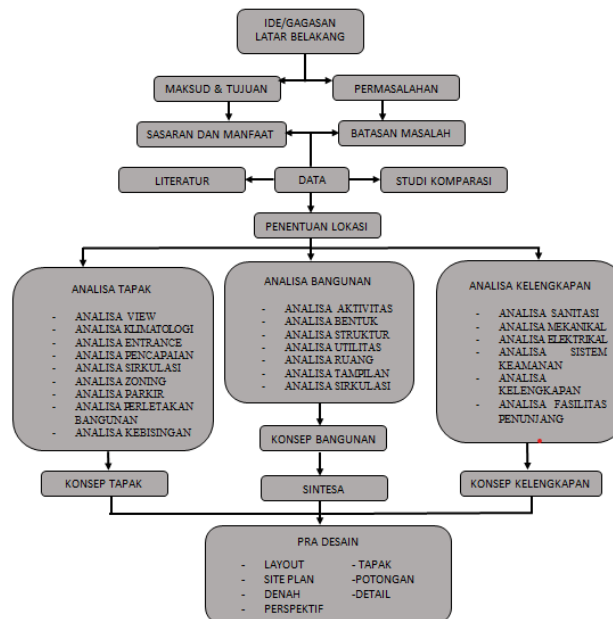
IDE/GAGASAN
LATAR BELAKANG

MAKSUD & TUJUAN

PERMASALAHAN

SASARAN DAN MANFAAT

BATASAN MASALAH

LITERATUR

DATA

STUDI KOMPARASI

PENENTUAN LOKASI

ANALISA TAPAK

- ANALISA VIEW
- ANALISA KLIMATOLOGI
- ANALISA ENTRANCE
- ANALISA PENCAPAIAN
- ANALISA SIRKULASI
- ANALISA ZONING
- ANALISA PARKIR
- ANALISA PERLETAKAN BANGUNAN
- ANALISA KEBISINGAN

ANALISA BANGUNAN

- ANALISA AKTIVITAS
- ANALISA BENTUK
- ANALISA STRUKTUR
- ANALISA UTILITAS
- ANALISA RUANG
- ANALISA TAMPILAN
- ANALISA SIRKULASI

ANALISA KELENGKAPAN

- ANALISA SANITASI
- ANALISA MEKANIKAL
- ANALISA ELEKTRIKAL
- ANALISA SISTEM KEAMANAN
- ANALISA KELENGKAPAN
- ANALISA FASILITAS PENUNJANG

KONSEP BANGUNAN

KONSEP TAPAK

SINTESA

KONSEP KELENGKAPAN

PRA DESAIN

- LAYOUT
- SITE PLAN
- DENAH
- PERSPEKTIF

- TAPAK
-POTONGAN
-DETAIL